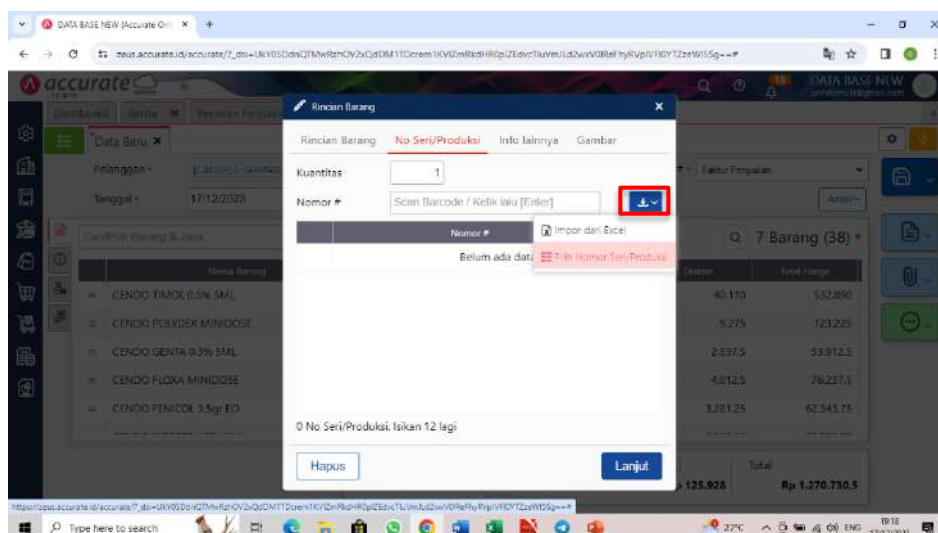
DATA BASE NEW (Accurate Onl ×

zeus.accurate.id/accurate/?_dsi=UkY05DdnQTMwRzhOV2xQdDM1TDcrem1KVlZmRkdHR0pIZEdvcTluVmJLd2wxV0RleFhyRVpIVFI0YTZzeWI5Sg==#

accurate

DATA BASE NEW

Dashboard Berita Pesanan Penjualan

Data Baru ×

Pelanggan
Tanggal 17/12/2023

Faktur Penjualan

Cari/Pilih Barang & Jasa

7 Barang (38)

Nama Barang
CENDO TIMOL 0.5% 5ML
CENDO POLYDEX MINIDOSE
CENDO GENTA 0.3% 5ML
CENDO FLOXA MINIDOSE
CENDO FENICOL 3.5gr EO

Diskon
40.110
9.275
2.687,5
4.012,5
3.281,25

Total Harga
532.890
123.225
53.912,5
76.237,5
62.343,75

125.928
Total
Rp 1.270.730,5

Rincian Barang ×

Rincian Barang No Seri/Produksi Info lainnya Gambar

Kuantitas 1

Nomor # Scan Barcode / Ketik lalu [Enter]

Nomor #

Belum ada data

Impor dari Excel
Pilih Nomor Seri/Produksi

0 No Seri/Produksi, Isikan 12 lagi

Hapus
Lanjut

https://zeus.accurate.id/accurate/?_dsi=UkY05DdnQTMwRzhOV2xQdDM1TDcrem1KVlZmRkdHR0pIZEdvcTluVmJLd2wxV0RleFhyRVpIVFI0YTZzeWI5Sg==#

Type here to search

27°C ENG 19:18